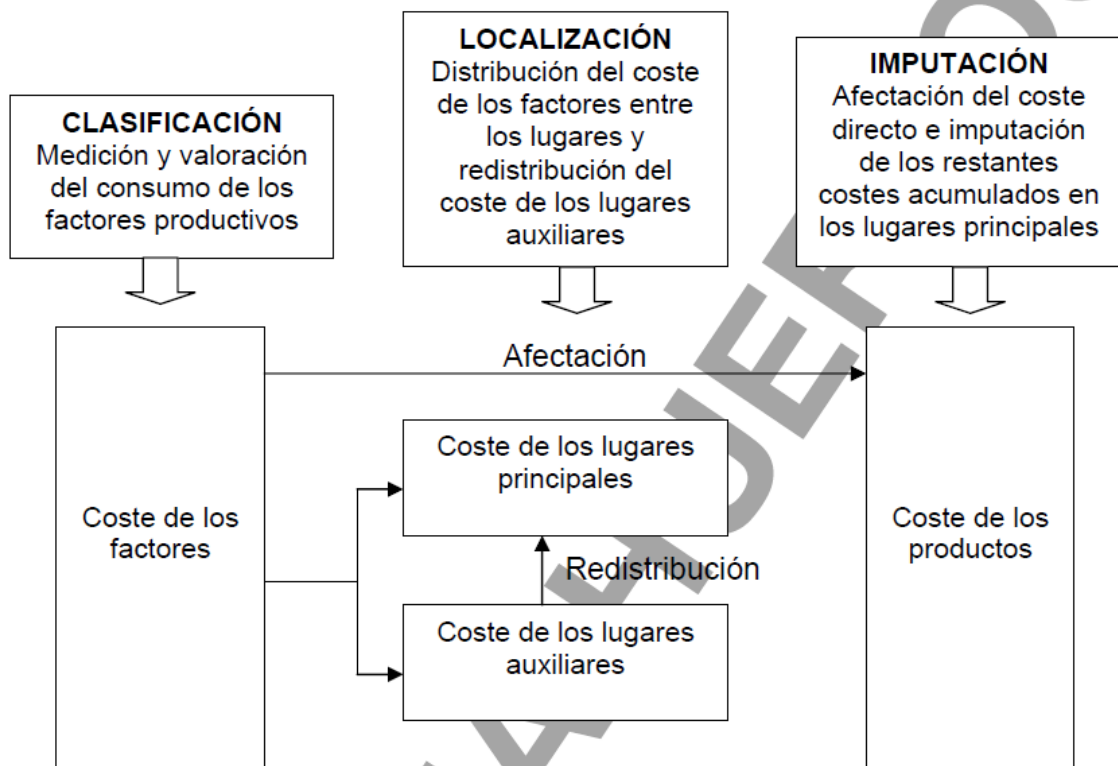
CLASIFICACIÓN
Medición y valoración del consumo de los factores productivos

LOCALIZACIÓN
Distribución del coste de los factores entre los lugares y redistribución del coste de los lugares auxiliares

IMPUTACIÓN
Afectación del coste directo e imputación de los restantes costes acumulados en los lugares principales

Afectación

Coste de los factores

Coste de los lugares principales

Redistribución

Coste de los lugares auxiliares

Coste de los productos